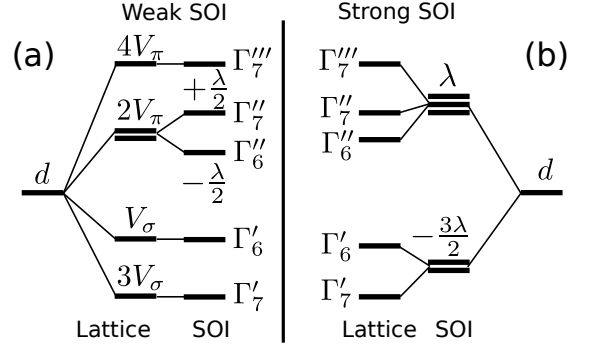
Weak SOI

(a)

$4V_\pi$

$\Gamma_7'''$

$2V_\pi$

$+\frac{\lambda}{2}$

$\Gamma_7''$

$\Gamma_6''$

$-\frac{\lambda}{2}$

$d$

$V_\sigma$

$\Gamma_6'$

$3V_\sigma$

$\Gamma_7'$

Lattice SOI

Strong SOI

(b)

$\Gamma_7'''$

$\lambda$

$\Gamma_7''$

$\Gamma_6''$

$d$

$\Gamma_6'$

$-\frac{3\lambda}{2}$

$\Gamma_7'$

Lattice SOI